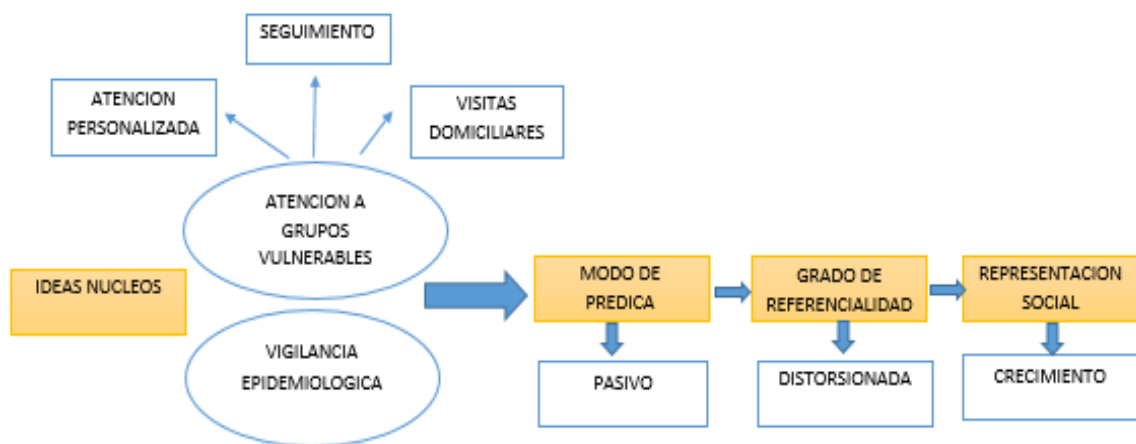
SEGUIMIENTO

ATENCION PERSONALIZADA

VISITAS DOMICILIARES

ATENCION A GRUPOS VULNERABLES

IDEAS NUCLEOS

VIGILANCIA EPIDEMIOLOGICA

MODO DE PREDICA

GRADO DE REFERENCIALIDAD

REPRESENTACION SOCIAL

PASIVO

DISTORSIONADA

CRECIMIENTO